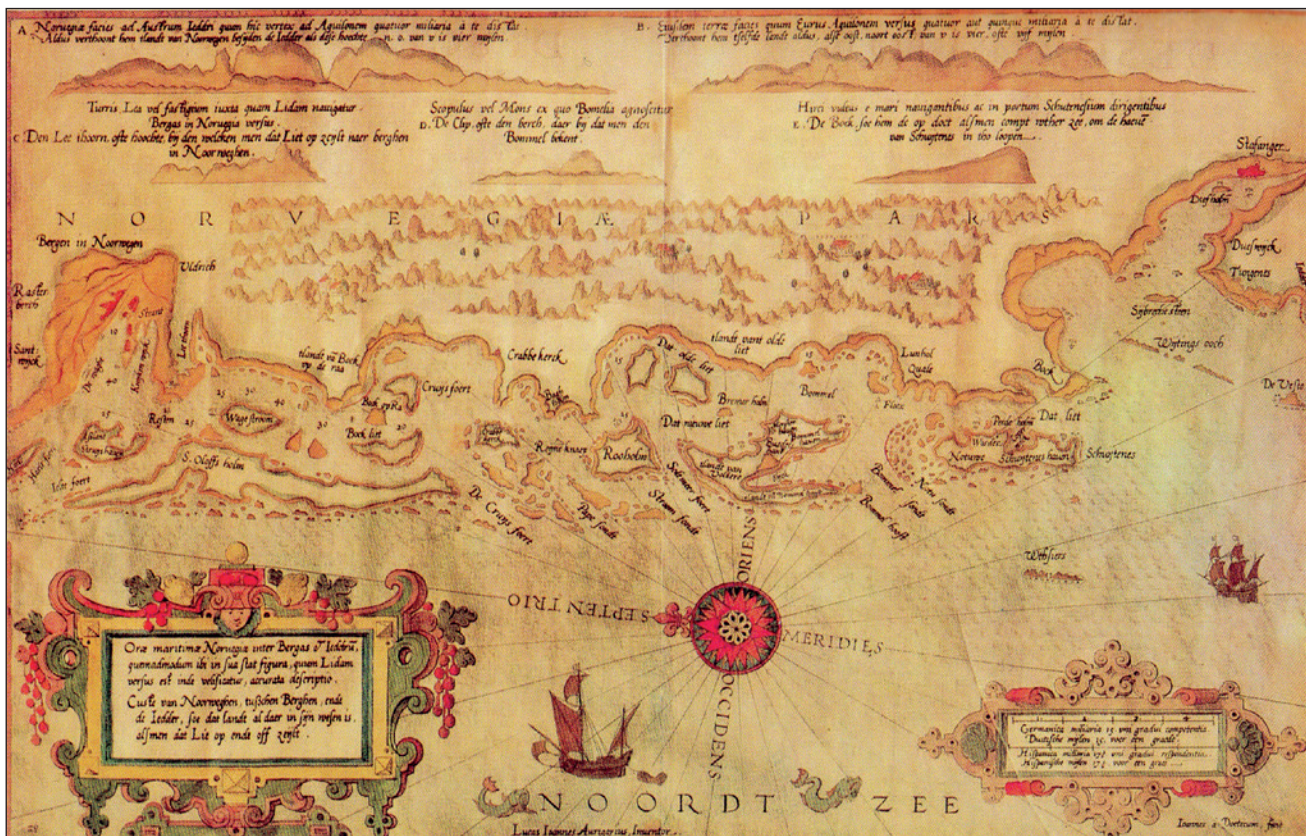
A. Noruegiæ facies ad Austrum Ieddri quam hic vertex ad Aquilonem quatuor miliaria à te dis tat.
Aldus verthoont hem tlandt van Noorwegen besijden de Iedder als dese hoochte n. o. van v is vier mijlen

B. Eiusdem terræ facies quam Eurus Aquilonem versus quatuor aut quinque miliaria à te distat.
Verthoont hem tselfde landt aldus, alsse oost noort oost van v is vier, ofte vijf mijlen.

Turris Leis vel fastigium iuxta quam Lidam nauigatur Bergas in Noruegia versus.
C. Den Leis thoorn, ofte hoochte, bij den welcken men dat Liet op zeylt naer berghen in Noorweghen.

Scopulus vel Mons ex quo Bomelia agnoscitur
D. De Clip, ofte den berch, daer bij dat men den Bommel bekent.

Hirci videtur e mari nauigantibus ac in portum Schutenesium dirigentibus
E. De Bock, soe hem de op doet alsmen compt vuter zee, om de haeuē van Schuytenes in too loopen.

Stauanger

NORVEGIÆ PARS

Bergen in Noorwegen
Uldrich
Raster berch
Sant wijck
Strant
Kempen wijck
Lee thoorn
tlandt va Bock op de raa
Crugs foort
Bock op Ra
Bock liet
Wage stroom
Resem
S. Oloffs holm
Vest foort
Crabbe kerck
tlandt vant olde liet
Dat olde liet
Brenner holm
Bommel
Dat nieuwe liet
Rogne knaes
Rooholm
Schemer foort
Stroom sonde
Peper sonde
De Crugs foort
Lunbol
Quale
Bock
Flote
Dat liet
Noturre
Schuytenes hauen
Schuytenes
Bommel sonde
Nore sonde
Bommel hooft
Diefholm
Dusswyck
Tiongents
Sybrechs steen
Wytings vlach
De Veste
Wehsters

ORIENS
SEPTENTRIO
MERIDIES
OCCIDENS

Oræ maritimæ Noruegiæ inter Bergas et Ieddrū, quemadmodum ibi in sua stat figura, quam Lidam versus est inde vehsitatur, accurata descriptio.
Custe van Noorweghen, tusschen Berghen, ende de Iedder, soe dat landt al daer in sijn wesen is, alsmen dat Liet op ende off zeylt.

Germanica miliaria 15 vni gradui competentia. Duytsche mijlen 15 voor een graede
Hispanica miliaria 17½ vni gradui respondentia. Hispaensche mijlen 17½ voor een graed

NOORDT ZEE

Lucas Ioannes Aurigarius Inventor
Ioannes a Doetecum fecit